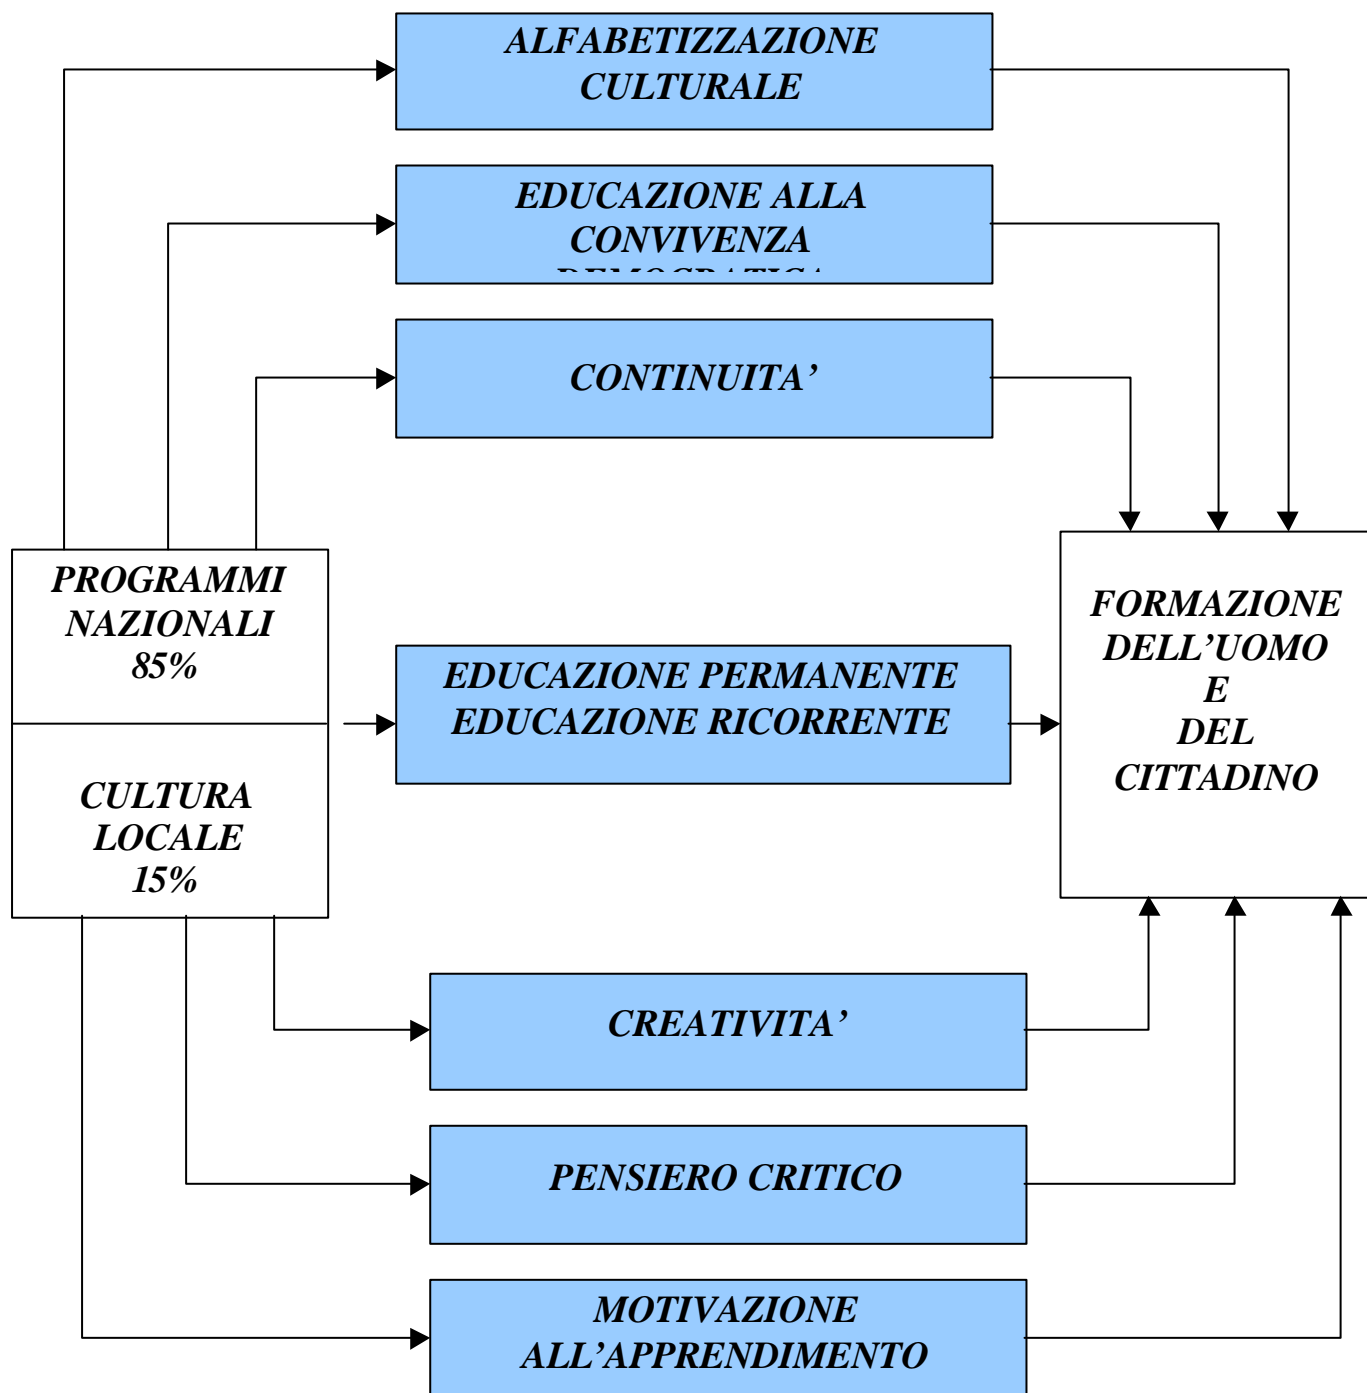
ALFABETIZZAZIONE CULTURALE

EDUCAZIONE ALLA CONVIVENZA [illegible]

CONTINUITA'

PROGRAMMI NAZIONALI 85%

CULTURA LOCALE 15%

EDUCAZIONE PERMANENTE EDUCAZIONE RICORRENTE

FORMAZIONE DELL'UOMO E DEL CITTADINO

CREATIVITA'

PENSIERO CRITICO

MOTIVAZIONE ALL'APPRENDIMENTO